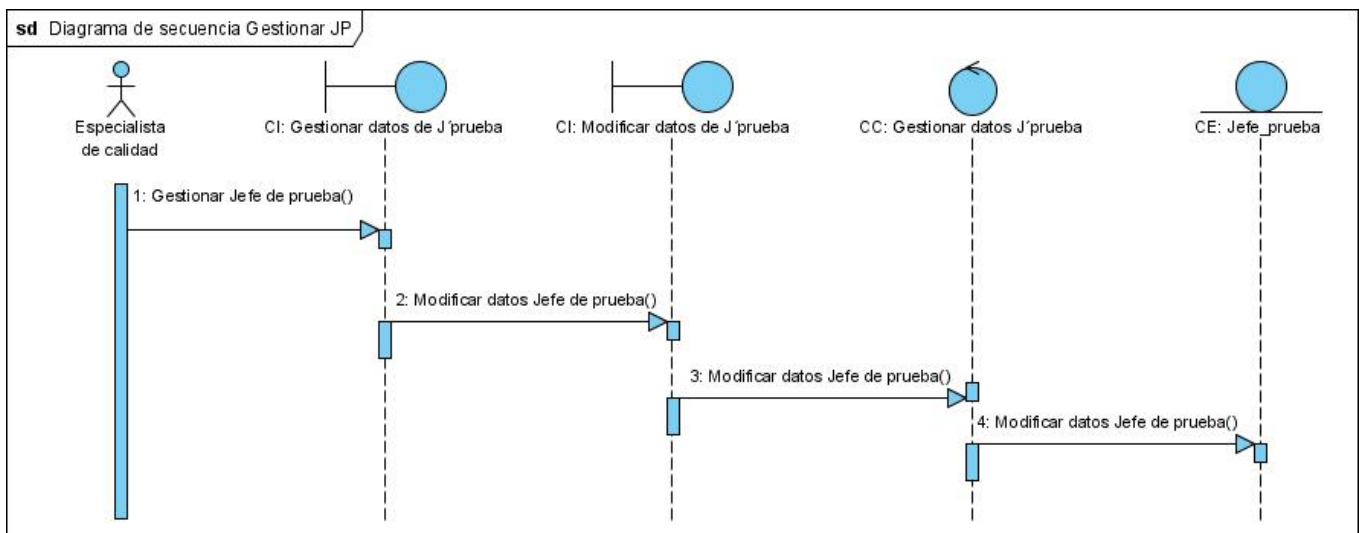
sd Diagrama de secuencia Gestionar JP

Especialista de calidad

CI: Gestionar datos de J´prueba

CI: Modificar datos de J´prueba

CC: Gestionar datos J´prueba

CE: Jefe_prueba

1: Gestionar Jefe de prueba()

2: Modificar datos Jefe de prueba()

3: Modificar datos Jefe de prueba()

4: Modificar datos Jefe de prueba()